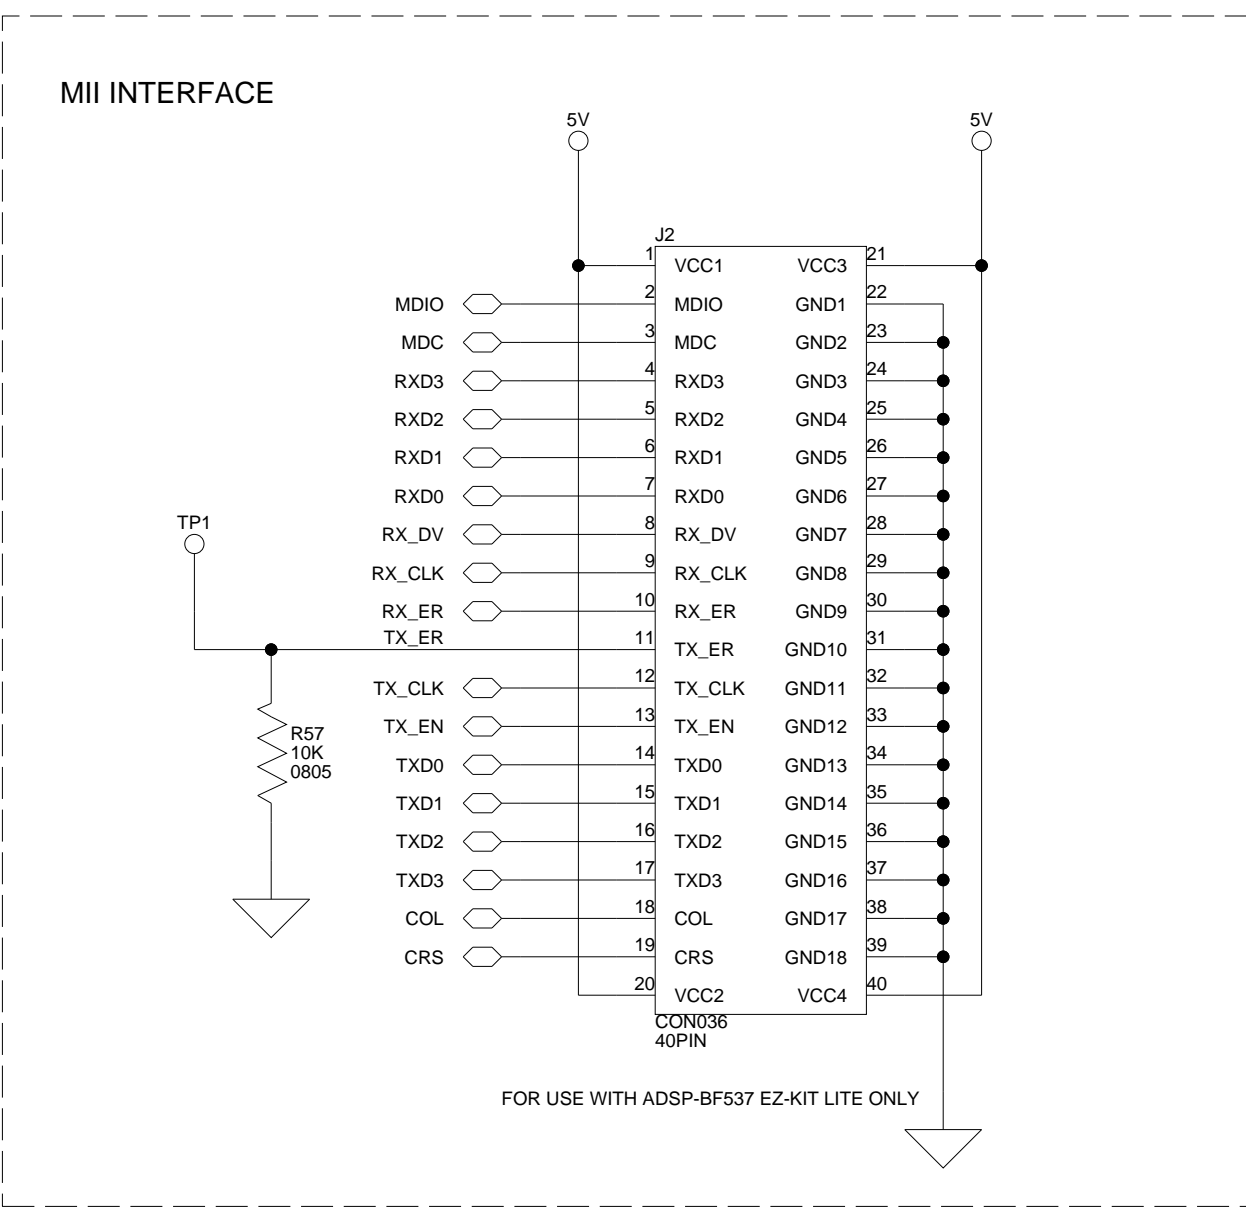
MII INTERFACE

5V

5V

J2

| | | | |
|---|---|---|---|
| 1 | VCC1 | VCC3 | 21 |
| 2 | MDIO | GND1 | 22 |
| 3 | MDC | GND2 | 23 |
| 4 | RXD3 | GND3 | 24 |
| 5 | RXD2 | GND4 | 25 |
| 6 | RXD1 | GND5 | 26 |
| 7 | RXD0 | GND6 | 27 |
| 8 | RX_DV | GND7 | 28 |
| 9 | RX_CLK | GND8 | 29 |
| 10 | RX_ER | GND9 | 30 |
| 11 | TX_ER | GND10 | 31 |
| 12 | TX_CLK | GND11 | 32 |
| 13 | TX_EN | GND12 | 33 |
| 14 | TXD0 | GND13 | 34 |
| 15 | TXD1 | GND14 | 35 |
| 16 | TXD2 | GND15 | 36 |
| 17 | TXD3 | GND16 | 37 |
| 18 | COL | GND17 | 38 |
| 19 | CRS | GND18 | 39 |
| 20 | VCC2 | VCC4 | 40 |

CON036
40PIN

MDIO
MDC
RXD3
RXD2
RXD1
RXD0
RX_DV
RX_CLK
RX_ER
TX_ER
TX_CLK
TX_EN
TXD0
TXD1
TXD2
TXD3
COL
CRS

TP1

R57
10K
0805

FOR USE WITH ADSP-BF537 EZ-KIT LITE ONLY